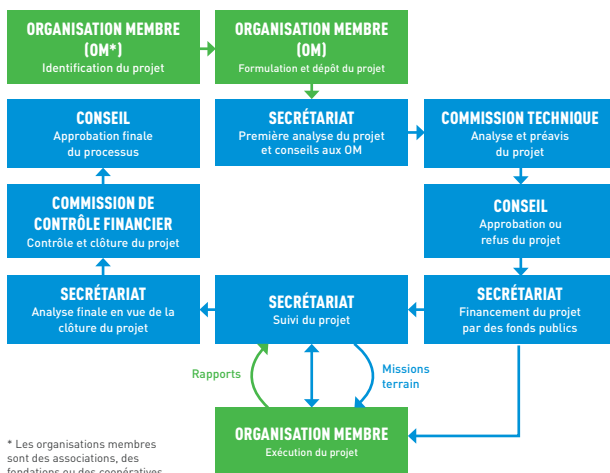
ORGANISATION MEMBRE (OM*)
Identification du projet

ORGANISATION MEMBRE (OM)
Formulation et dépôt du projet

CONSEIL
Approbation finale du processus

SECRÉTARIAT
Première analyse du projet et conseils aux OM

COMMISSION TECHNIQUE
Analyse et préavis du projet

COMMISSION DE CONTRÔLE FINANCIER
Contrôle et clôture du projet

CONSEIL
Approbation ou refus du projet

SECRÉTARIAT
Analyse finale en vue de la clôture du projet

SECRÉTARIAT
Suivi du projet

SECRÉTARIAT
Financement du projet par des fonds publics

Rapports

Missions terrain

ORGANISATION MEMBRE
Exécution du projet

* Les organisations membres sont des associations, des fondations ou des coopératives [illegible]